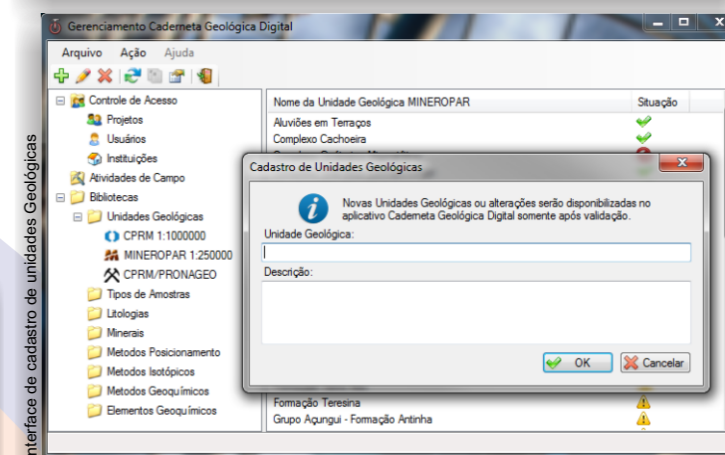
nterface de cadastro de unidades Geológicas

Gerenciamento Caderneta Geológica Digital

Arquivo Ação Ajuda

Controle de Acesso
Projetos
Usuários
Instituições
Atividades de Campo
Bibliotecas
Unidades Geológicas
CPRM 1:1000000
MINEROPAR 1:250000
CPRM/PRONAGEO
Tipos de Amostras
Litologias
Minerais
Metodos Posicionamento
Metodos Isotópicos
Metodos Geoquímicos
Elementos Geoquímicos

| Nome da Unidade Geológica MINEROPAR | Situação |
|---|---|
| Aluviões em Terraços | |
| Complexo Cachoeira | |
| Formação Teresina | |
| Grupo Açungui - Formação Antinha | |

Cadastro de Unidades Geológicas

Novas Unidades Geológicas ou alterações serão disponibilizadas no aplicativo Caderneta Geológica Digital somente após validação.

Unidade Geológica:

Descrição:

OK Cancelar